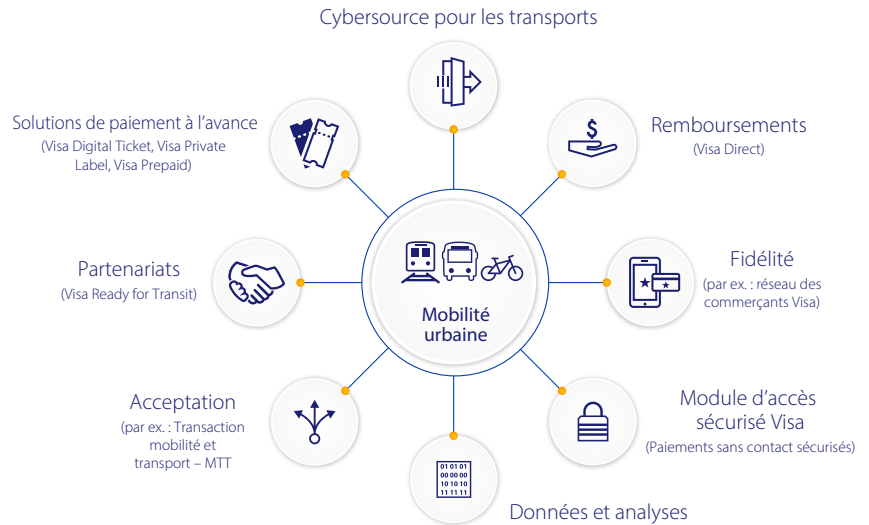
Cybersource pour les transports

Solutions de paiement à l'avance
(Visa Digital Ticket, Visa Private Label, Visa Prepaid)

Remboursements
(Visa Direct)

Partenariats
(Visa Ready for Transit)

Mobilité urbaine

Fidélité
(par ex. : réseau des commerçants Visa)

Acceptation
(par ex. : Transaction mobilité et transport – MTT

Module d'accès sécurisé Visa
(Paiements sans contact sécurisés)

01 01 01
00 00 00
10 10 10
11 11 11

Données et analyses